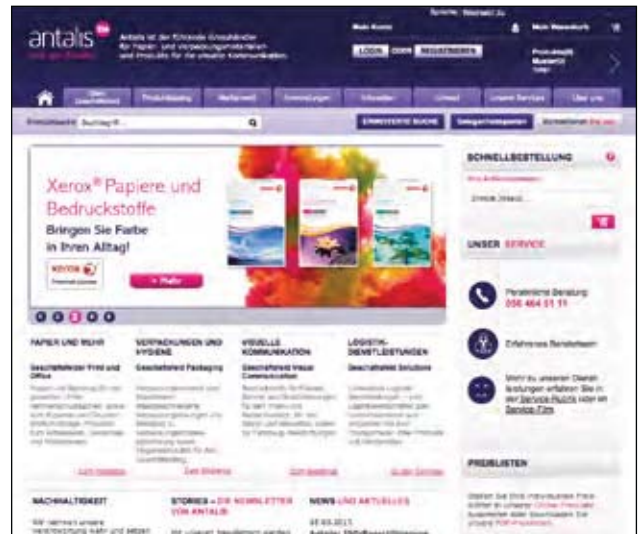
antalis

Antalis ist der führende Grosshändler für Papier- und Verpackungsmaterialien und Produkte für die visuelle Kommunikation.

Mein Konto

LOGIN ODER REGISTRIEREN

Mein Warenkorb

Xerox® Papiere und Bedruckstoffe

Bringen Sie Farbe in Ihren Alltag!

XEROX

> Mehr

PAPIER UND MEHR

VERPACKUNGEN UND HYGIENE

VISUELLE KOMMUNIKATION

LOGISTIK-DIENSTLEISTUNGEN

Geschäftsfeld Print und Office

Geschäftsfeld Packaging

Geschäftsfeld Visual Communication

Geschäftsfeld Solutions

ERWEITERTE SUCHE

SCHNELLBESTELLUNG

UNSER SERVICE

Persönliche Beratung
056 464 51 11

Erfahrenes Beraterteam

PREISLISTEN

NACHHALTIGKEIT

STORIES – DIE NEWSLETTER VON ANTALIS

NEWS UND AKTUELLES